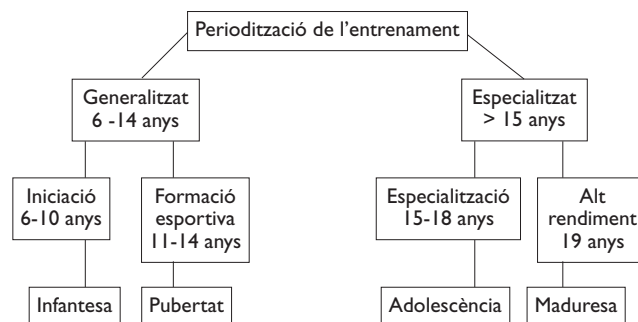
Periodització de l'entrenament

Generalitzat
6 -14 anys

Especialitzat
> 15 anys

Iniciació
6-10 anys

Formació esportiva
11-14 anys

Especialització
15-18 anys

Alt rendiment
19 anys

Infantesa

Pubertat

Adolescència

Maduresa